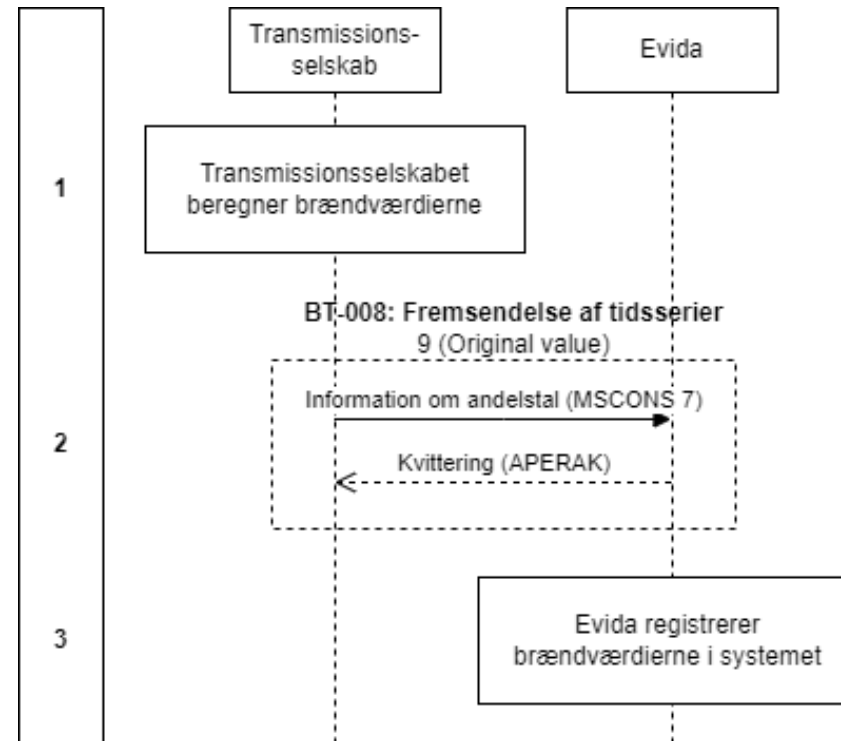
Transmissions-
selskab

Evida

1

Transmissionsselskabet beregner brændværdierne

BT-008: Fremsendelse af tidsserier
9 (Original value)

Information om andelstal (MSCONS 7)

2

Kvittering (APERAK)

3

Evida registrerer brændværdierne i systemet